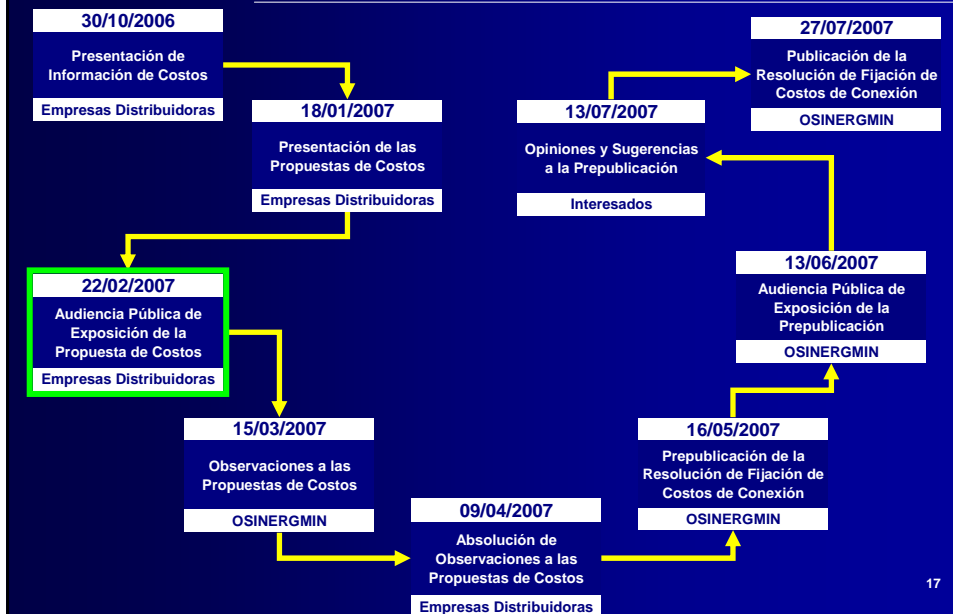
30/10/2006
Presentación de Información de Costos
Empresas Distribuidoras

18/01/2007
Presentación de las Propuestas de Costos
Empresas Distribuidoras

22/02/2007
Audiencia Pública de Exposición de la Propuesta de Costos
Empresas Distribuidoras

15/03/2007
Observaciones a las Propuestas de Costos
OSINERGMIN

09/04/2007
Absolución de Observaciones a las Propuestas de Costos
Empresas Distribuidoras

16/05/2007
Prepublicación de la Resolución de Fijación de Costos de Conexión
OSINERGMIN

13/06/2007
Audiencia Pública de Exposición de la Prepublicación
OSINERGMIN

13/07/2007
Opiniones y Sugerencias a la Prepublicación
Interesados

27/07/2007
Publicación de la Resolución de Fijación de Costos de Conexión
OSINERGMIN

17